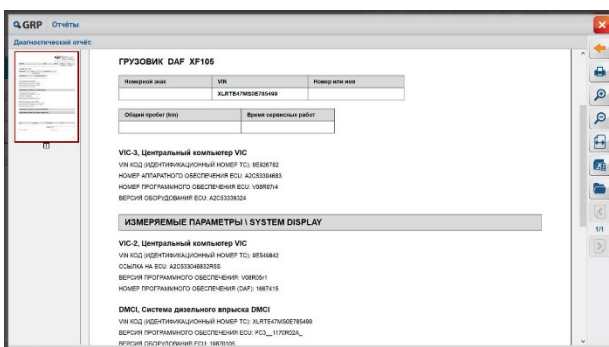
GRP Отчёты

Диагностический отчёт

1

ГРУЗОВИК DAF XF105

| Номерной знак | VIN | Номер или имя |
|---|---|---|
| | XLRTE47MS0E785499 | |

| Общий пробег (km) | Время сервисных работ |
|---|---|
| | |

VIC-3, Центральный компьютер VIC

VIN КОД (ИДЕНТИФИКАЦИОННЫЙ НОМЕР ТС): 0E926782

НОМЕР АППАРАТНОГО ОБЕСПЕЧЕНИЯ ECU: A2C53304683

НОМЕР ПРОГРАММНОГО ОБЕСПЕЧЕНИЯ ECU: V08R07r4

ВЕРСИЯ ОБОРУДОВАНИЯ ECU: A2C53339324

ИЗМЕРЯЕМЫЕ ПАРАМЕТРЫ \ SYSTEM DISPLAY

VIC-2, Центральный компьютер VIC

VIN КОД (ИДЕНТИФИКАЦИОННЫЙ НОМЕР ТС): 0E549842

ССЫЛКА НА ECU: A2C53304683R5S

ВЕРСИЯ ПРОГРАММНОГО ОБЕСПЕЧЕНИЯ: V08R05r1

НОМЕР ПРОГРАММНОГО ОБЕСПЕЧЕНИЯ (DAF): 1667415

DMCI, Система дизельного впрыска DMCI

VIN КОД (ИДЕНТИФИКАЦИОННЫЙ НОМЕР ТС): XLRTE47MS0E785499

ВЕРСИЯ ПРОГРАММНОГО ОБЕСПЕЧЕНИЯ ECU: PC3__1170R02A_

ВЕРСИЯ ОБОРУДОВАНИЯ ECU: 18670105

1/1